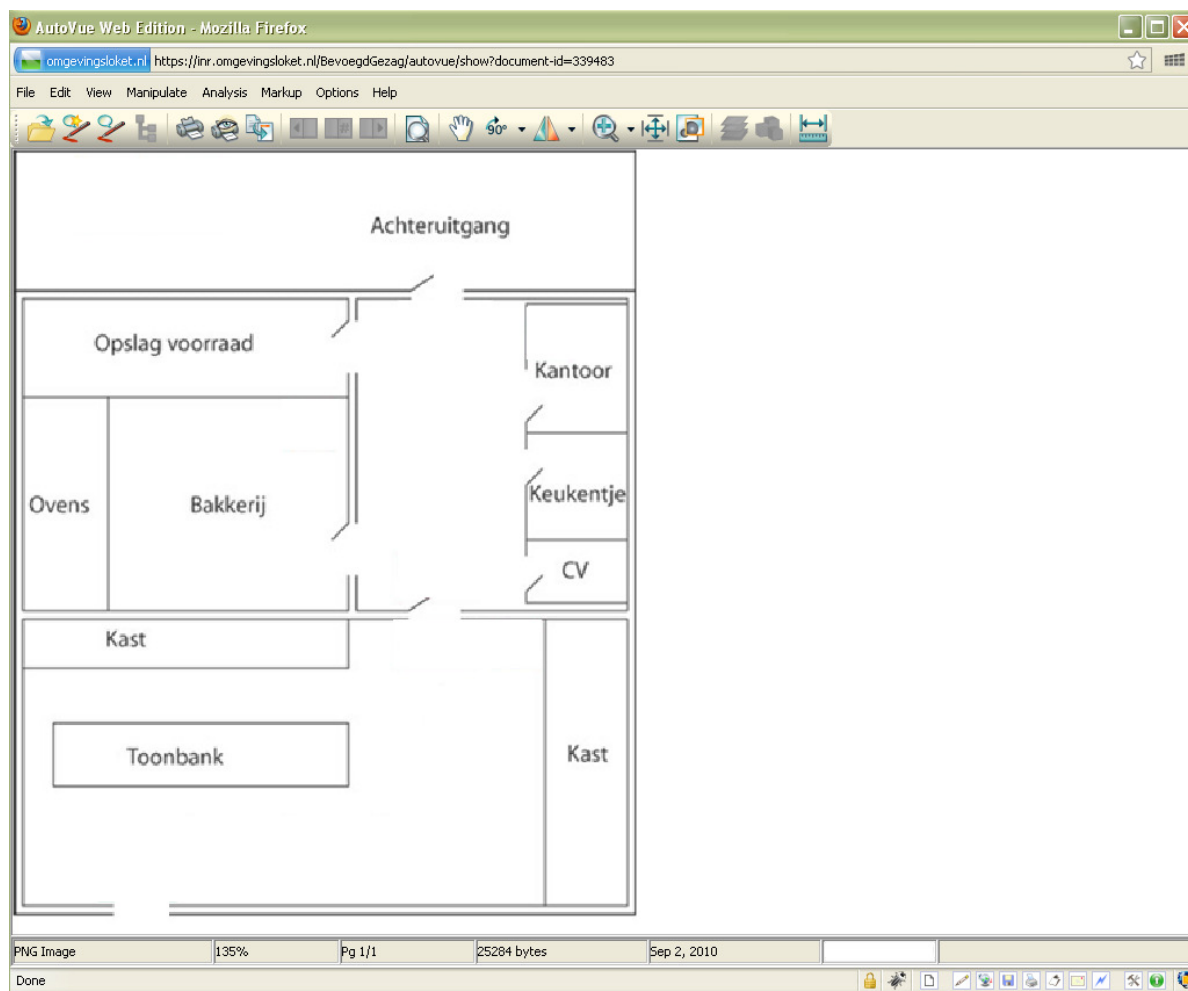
AutoVue Web Edition - Mozilla Firefox

omgevingsloket.nl https://inr.omgevingsloket.nl/BevoegdGezag/autovue/show?document-id=339483

File Edit View Manipulate Analysis Markup Options Help

90°

Achteruitgang

Opslag voorraad

Kantoor

Ovens

Bakkerij

Keukentje

CV

Kast

Toonbank

Kast

PNG Image | 135% | Pg 1/1 | 25284 bytes | Sep 2, 2010

Done